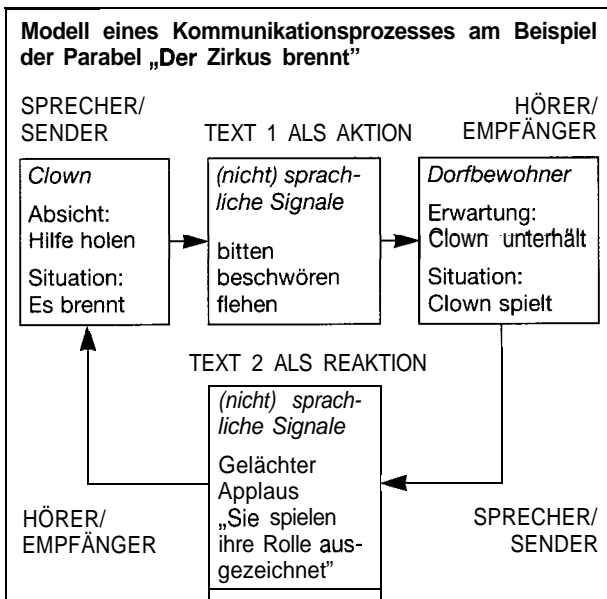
Modell eines Kommunikationsprozesses am Beispiel der Parabel „Der Zirkus brennt"

SPRECHER/ SENDER

TEXT 1 ALS AKTION

HÖRER/ EMPFÄNGER

Clown

Absicht: Hilfe holen

Situation: Es brennt

(nicht) sprachliche Signale

bitten
beschwören
flehen

Dorfbewohner

Erwartung: Clown unterhält

Situation: Clown spielt

TEXT 2 ALS REAKTION

(nicht) sprachliche Signale

Gelächter
Applaus
„Sie spielen ihre Rolle ausgezeichnet"

HÖRER/ EMPFÄNGER

SPRECHER/ SENDER